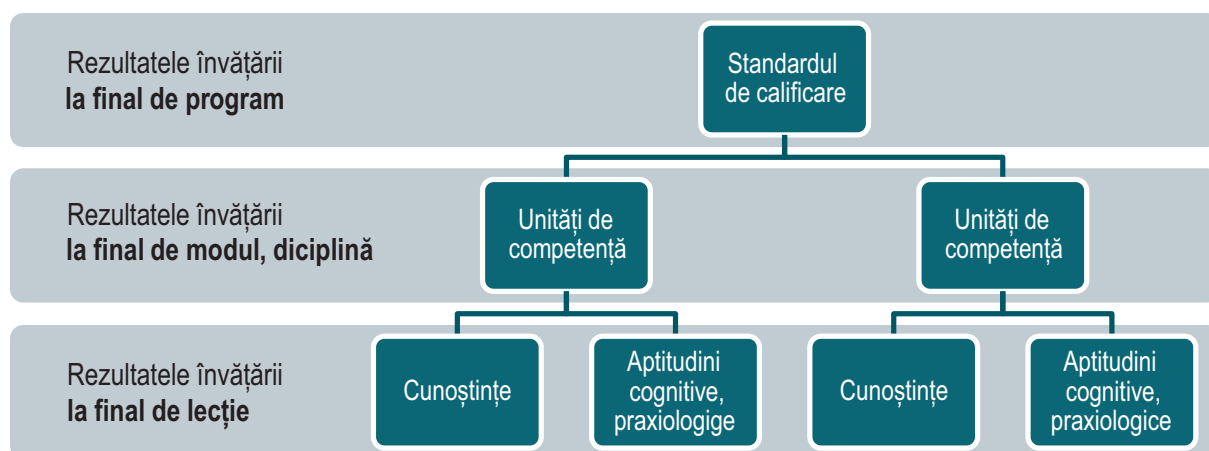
Rezultatele învățării
**la final de program**

Standardul de calificare

Rezultatele învățării
**la final de modul, diciplină**

Unități de competență

Unități de competență

Rezultatele învățării
**la final de lecție**

Cunoștințe

Aptitudini cognitive, praxiologige

Cunoștințe

Aptitudini cognitive, praxiologice